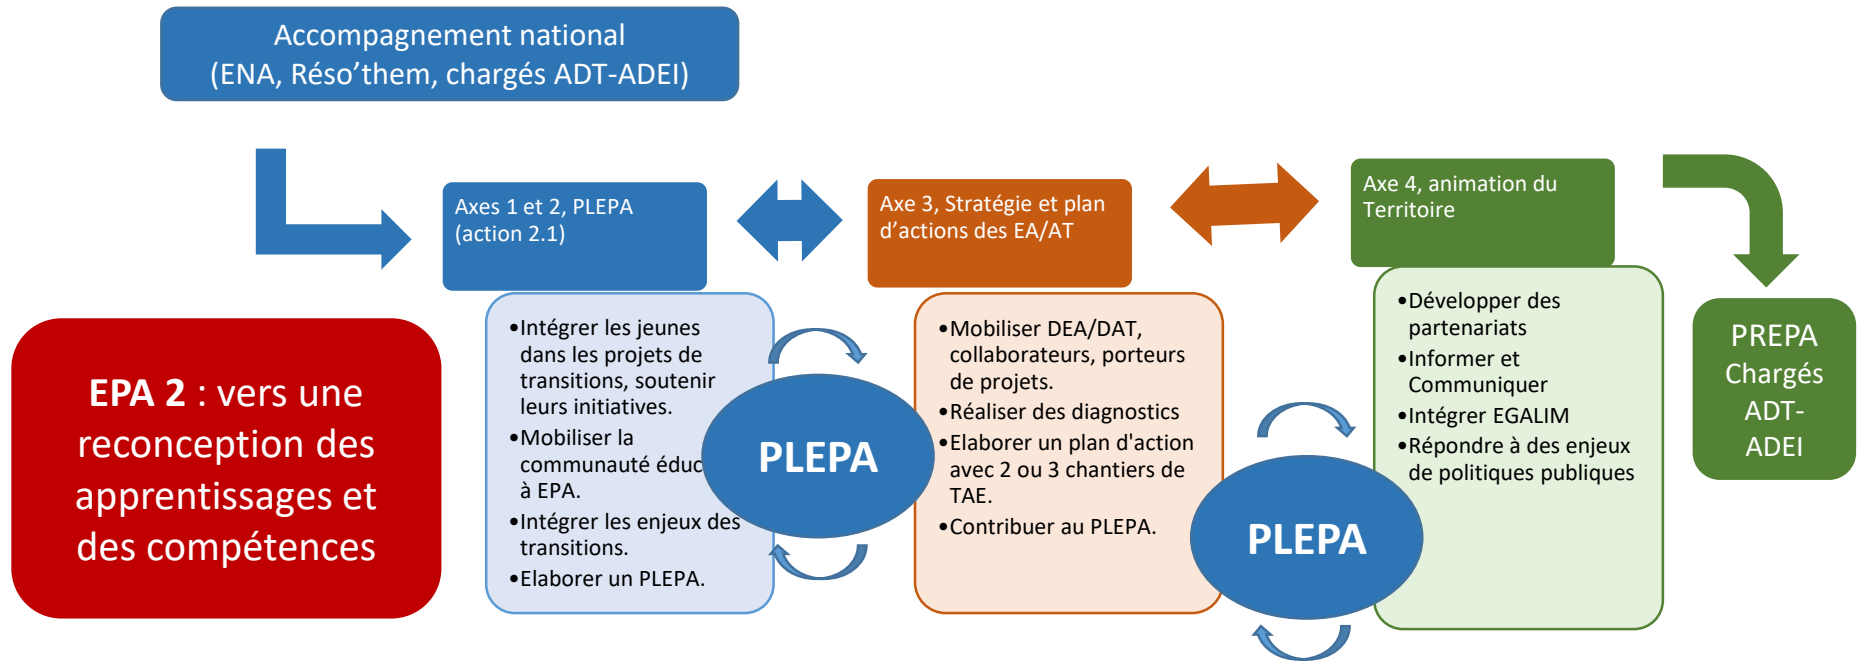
Accompagnement national (ENA, Réso'them, chargés ADT-ADEI)

EPA 2 : vers une reconception des apprentissages et des compétences

Axes 1 et 2, PLEPA (action 2.1)

•Intégrer les jeunes dans les projets de transitions, soutenir leurs initiatives.
•Mobiliser la communauté éduc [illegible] à EPA.
•Intégrer les enjeux des transitions.
•Elaborer un PLEPA.

PLEPA

Axe 3, Stratégie et plan d'actions des EA/AT

•Mobiliser DEA/DAT, collaborateurs, porteurs de projets.
•Réaliser des diagnostics
•Elaborer un plan d'action avec 2 ou 3 chantiers de TAE.
•Contribuer au PLEPA.

PLEPA

Axe 4, animation du Territoire

•Développer des partenariats
•Informer et Communiquer
•Intégrer EGALIM
•Répondre à des enjeux de politiques publiques

PREPA Chargés ADT-ADEI